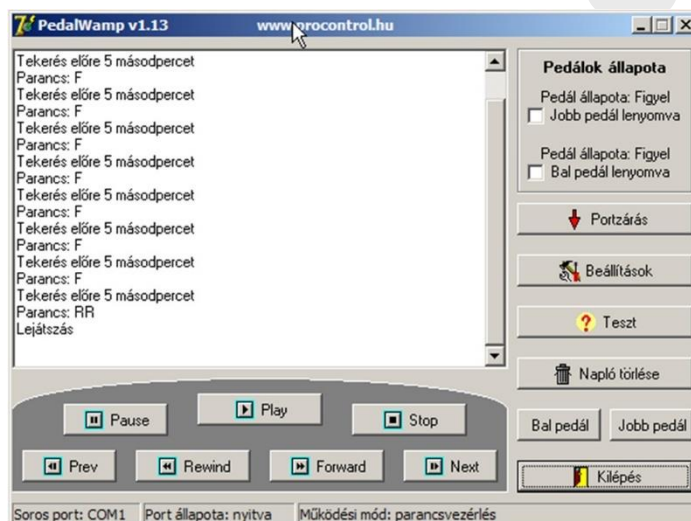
PedalWamp v1.13 www.procontrol.hu

Tekerés előre 5 másodpercet
Parancs: F
Tekerés előre 5 másodpercet
Parancs: F
Tekerés előre 5 másodpercet
Parancs: F
Tekerés előre 5 másodpercet
Parancs: F
Tekerés előre 5 másodpercet
Parancs: F
Tekerés előre 5 másodpercet
Parancs: F
Tekerés előre 5 másodpercet
Parancs: F
Tekerés előre 5 másodpercet
Parancs: RR
Lejátszás

Pedálok állapota
Pedál állapota: Figyel
Jobb pedál lenyomva
Pedál állapota: Figyel
Bal pedál lenyomva

Portzárás
Beállítások
Teszt
Napló törlése

Pause
Play
Stop
Prev
Rewind
Forward
Next

Bal pedál
Jobb pedál
Kilépés

Soros port: COM1
Port állapota: nyitva
Működési mód: parancsvezérlés